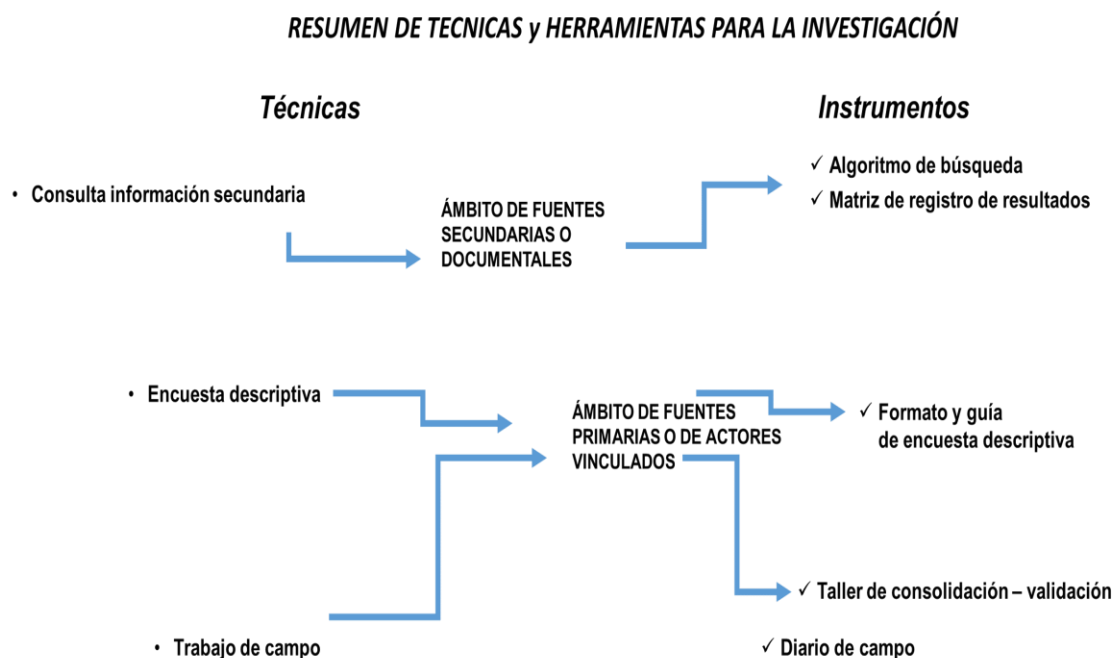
RESUMEN DE TECNICAS y HERRAMIENTAS PARA LA INVESTIGACIÓN

Técnicas

Instrumentos

• Consulta información secundaria

ÁMBITO DE FUENTES SECUNDARIAS O DOCUMENTALES

✓ Algoritmo de búsqueda
✓ Matriz de registro de resultados

• Encuesta descriptiva

ÁMBITO DE FUENTES PRIMARIAS O DE ACTORES VINCULADOS

✓ Formato y guía de encuesta descriptiva

✓ Taller de consolidación – validación

• Trabajo de campo

✓ Diario de campo